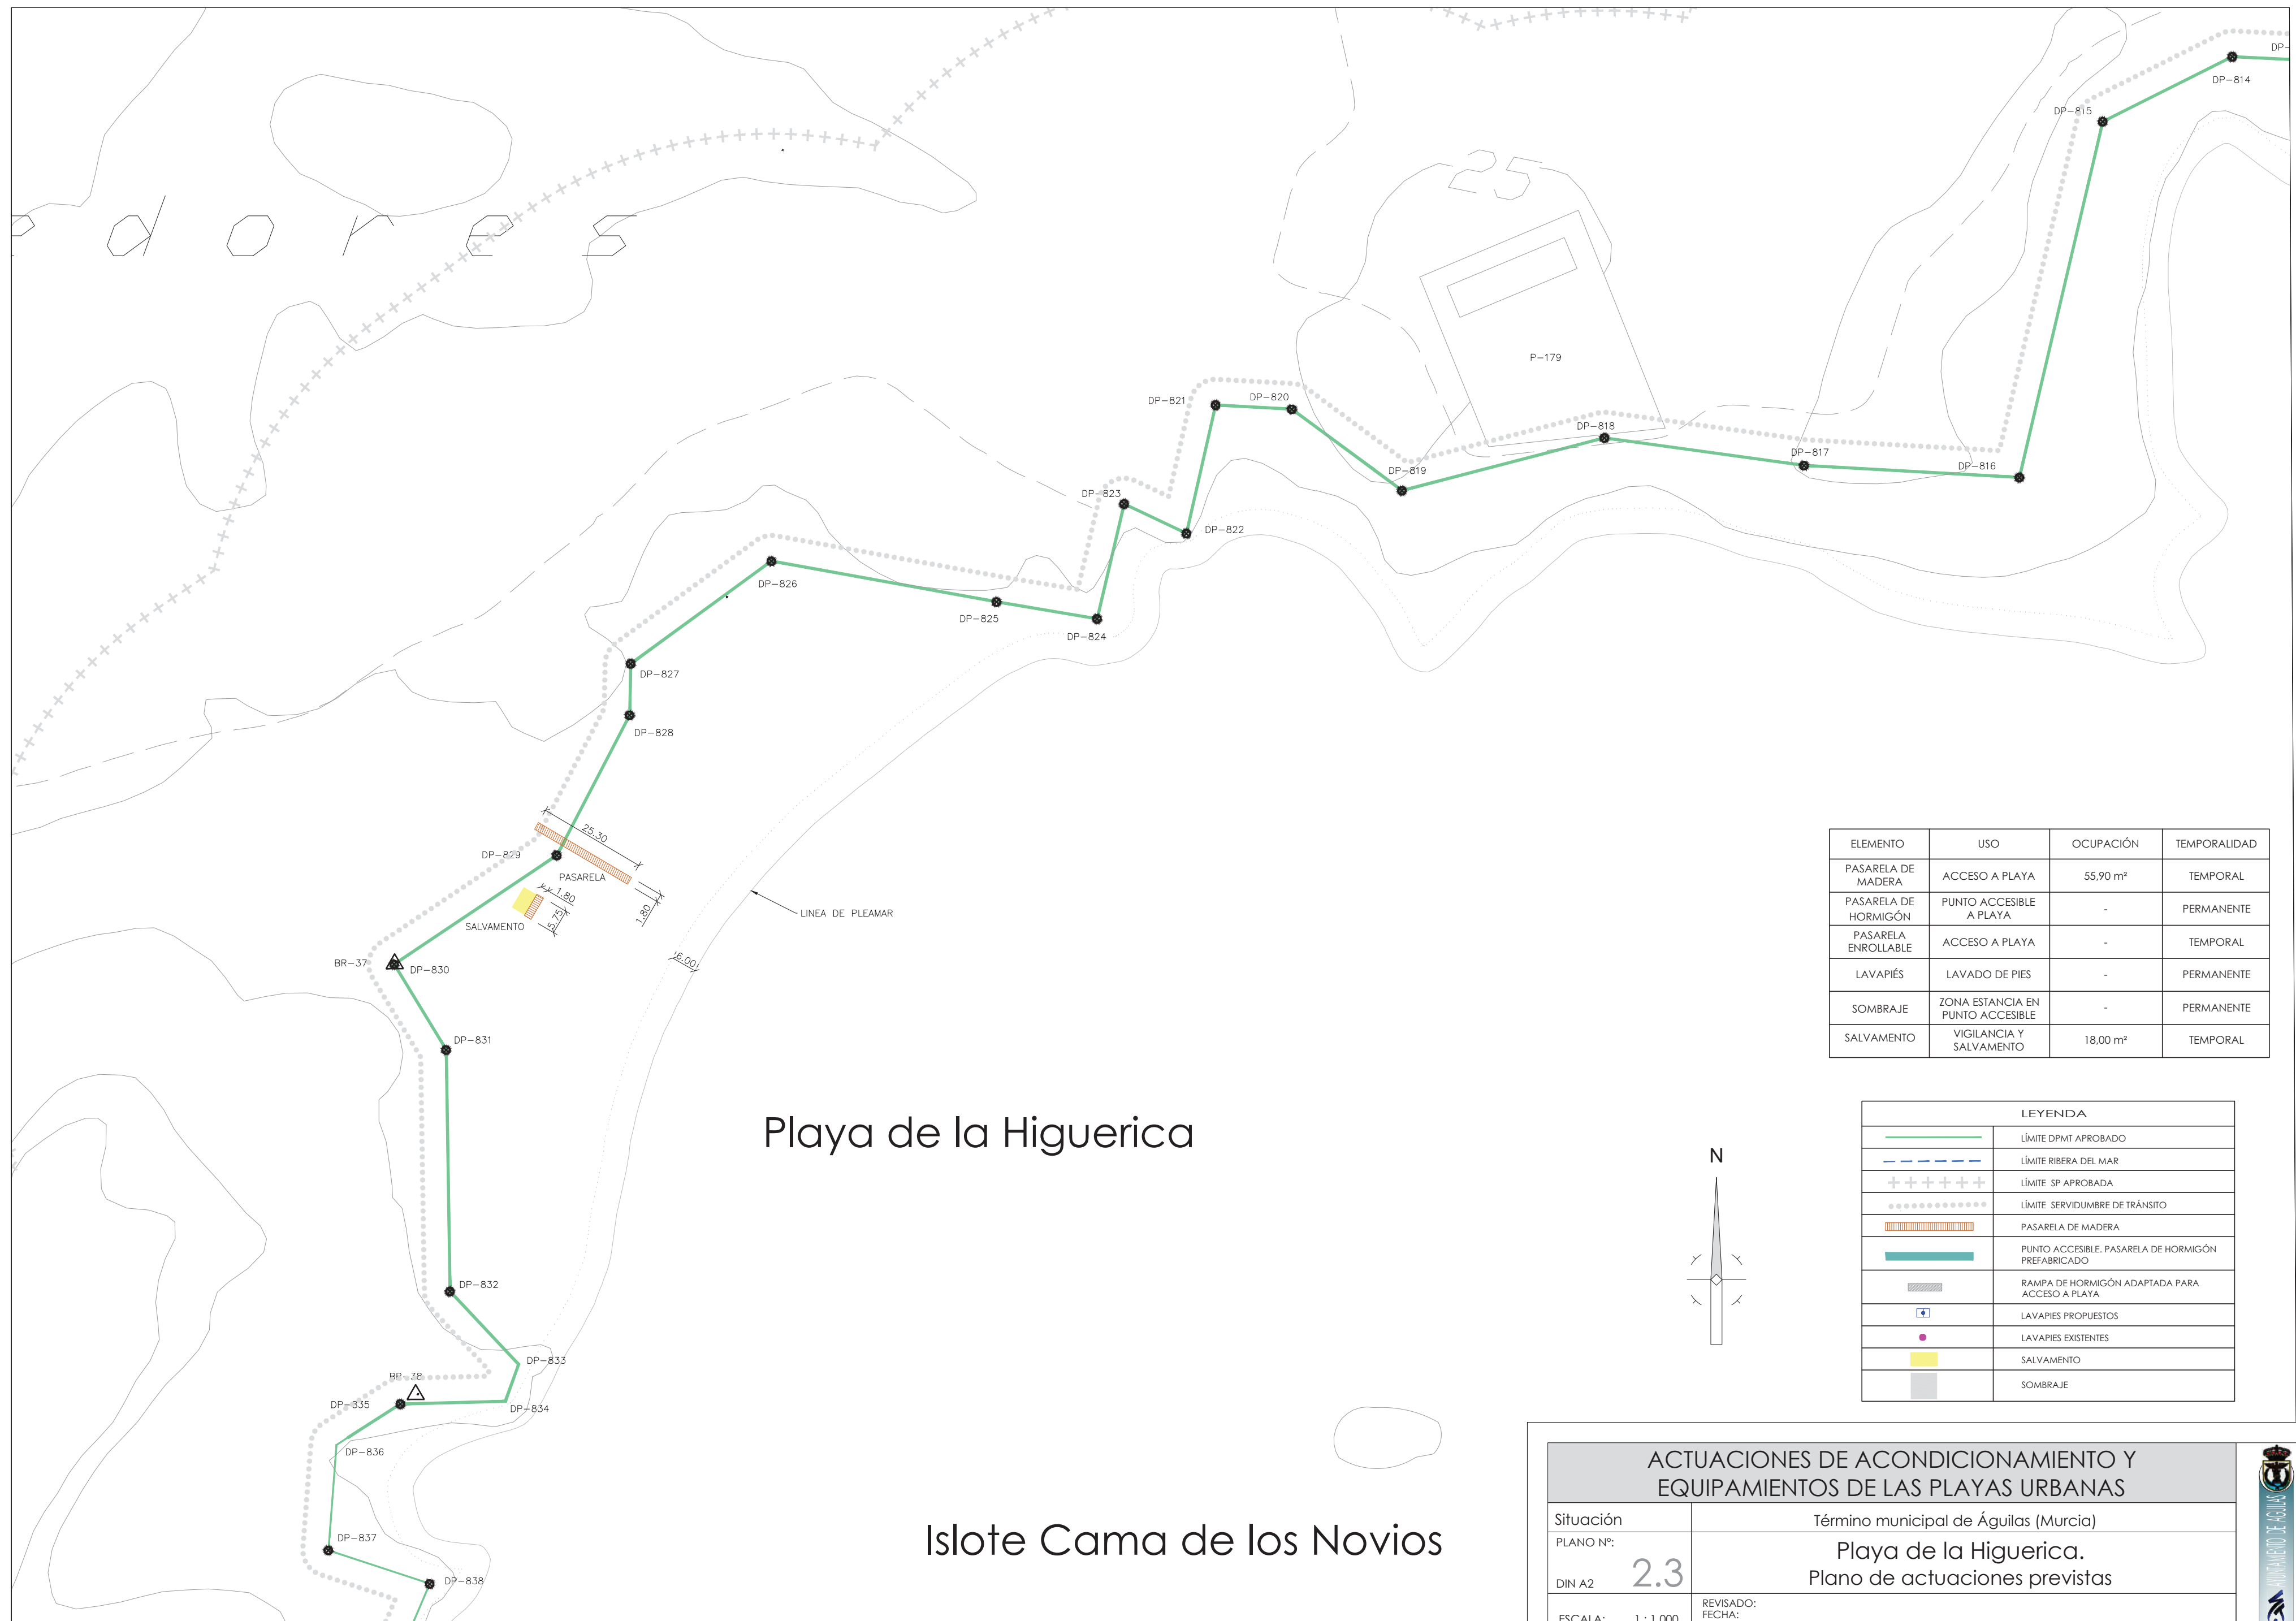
DP-
DP-814
DP-815
P-179
DP-821
DP-820
DP-818
DP-819
DP-817
DP-816
DP-823
DP-822
DP-826
DP-825
DP-824
DP-827
DP-828
25,30
DP-829
PASARELA
1,80
1,80
5,75
SALVAMENTO
LINEA DE PLEAMAR
BR-37
DP-830
6,00
DP-831

| ELEMENTO | USO | OCUPACIÓN | TEMPORALIDAD |
|---|---|---|---|
| PASARELA DE MADERA | ACCESO A PLAYA | 55,90 m² | TEMPORAL |
| PASARELA DE HORMIGÓN | PUNTO ACCESIBLE A PLAYA | - | PERMANENTE |
| PASARELA ENROLLABLE | ACCESO A PLAYA | - | TEMPORAL |
| LAVAPIÉS | LAVADO DE PIES | - | PERMANENTE |
| SOMBRAJE | ZONA ESTANCIA EN PUNTO ACCESIBLE | - | PERMANENTE |
| SALVAMENTO | VIGILANCIA Y SALVAMENTO | 18,00 m² | TEMPORAL |

Playa de la Higuerica

N

LEYENDA
LÍMITE DPMT APROBADO
LÍMITE RIBERA DEL MAR
LÍMITE SP APROBADA
LÍMITE SERVIDUMBRE DE TRÁNSITO
PASARELA DE MADERA
PUNTO ACCESIBLE. PASARELA DE HORMIGÓN PREFABRICADO
RAMPA DE HORMIGÓN ADAPTADA PARA ACCESO A PLAYA
LAVAPIES PROPUESTOS
LAVAPIES EXISTENTES
SALVAMENTO
SOMBRAJE

DP-832
DP-833
BR-38
DP-835
DP-834
DP-836
DP-837
DP-838

Islote Cama de los Novios

ACTUACIONES DE ACONDICIONAMIENTO Y EQUIPAMIENTOS DE LAS PLAYAS URBANAS
Situación
Término municipal de Águilas (Murcia)
PLANO Nº:
2.3
DIN A2
Playa de la Higuerica.
Plano de actuaciones previstas
ESCALA: 1 : 1.000
REVISADO:
FECHA:
AYUNTAMIENTO DE ÁGUILAS